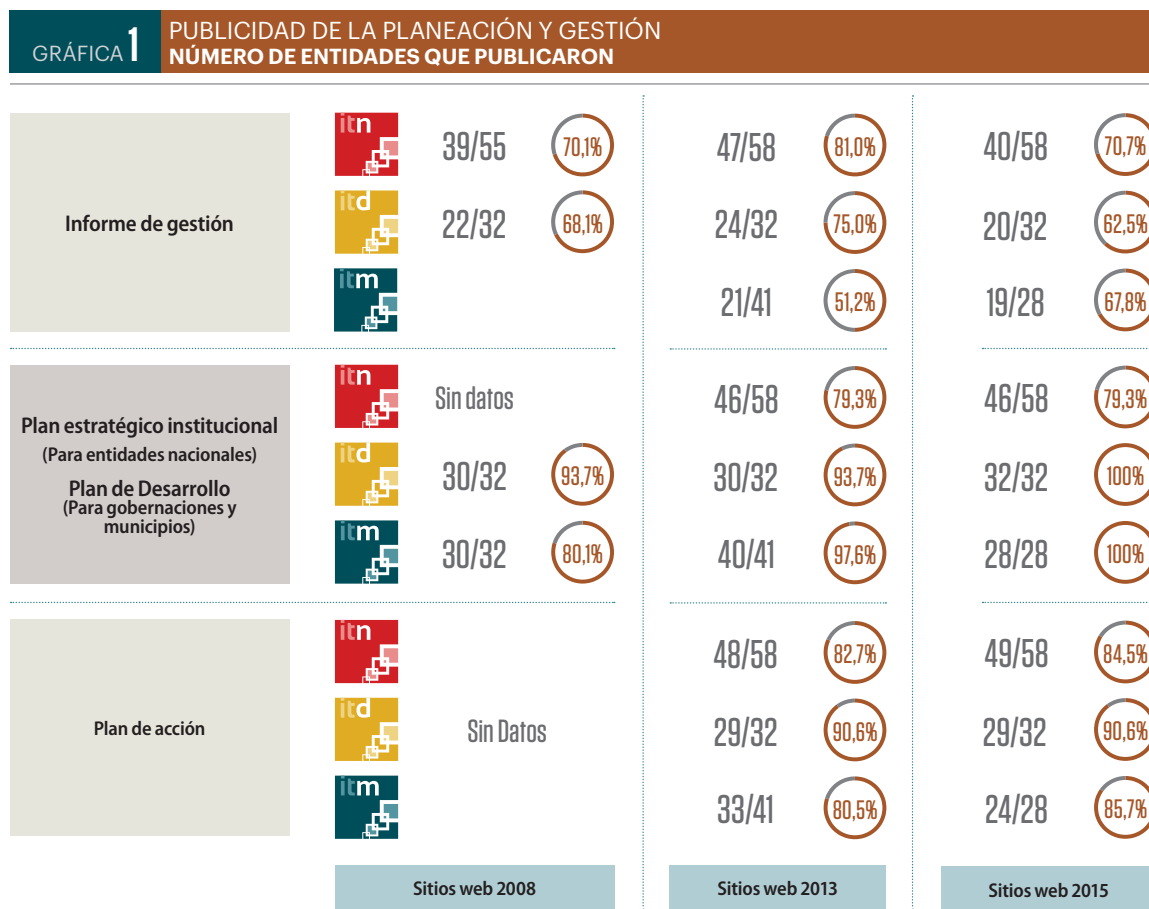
GRÁFICA 1 PUBLICIDAD DE LA PLANEACIÓN Y GESTIÓN
NÚMERO DE ENTIDADES QUE PUBLICARON

Informe de gestión

itn 39/55 70,1% 47/58 81,0% 40/58 70,7%
itd 22/32 68,1% 24/32 75,0% 20/32 62,5%
itm 21/41 51,2% 19/28 67,8%

Plan estratégico institucional (Para entidades nacionales)
Plan de Desarrollo (Para gobernaciones y municipios)

itn Sin datos 46/58 79,3% 46/58 79,3%
itd 30/32 93,7% 30/32 93,7% 32/32 100%
itm 30/32 80,1% 40/41 97,6% 28/28 100%

Plan de acción

itn 48/58 82,7% 49/58 84,5%
itd Sin Datos 29/32 90,6% 29/32 90,6%
itm 33/41 80,5% 24/28 85,7%

Sitios web 2008 Sitios web 2013 Sitios web 2015